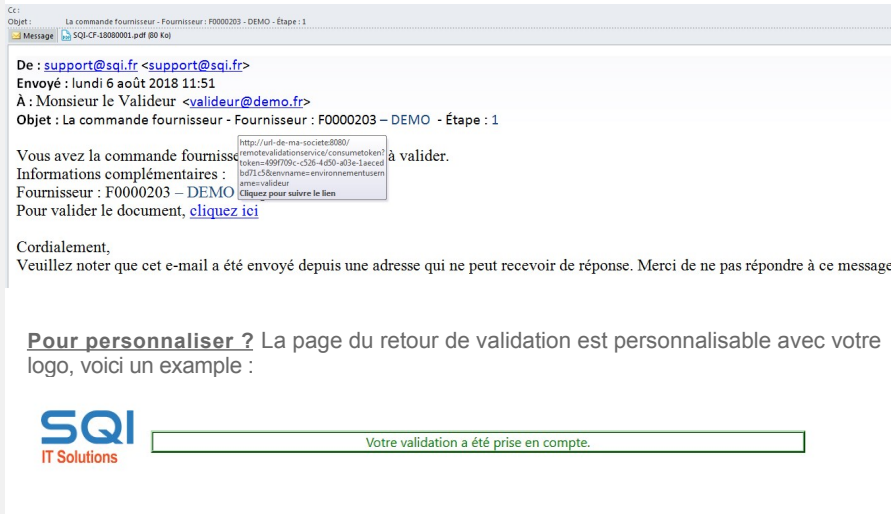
Cc :
Objet : La commande fournisseur - Fournisseur : F0000203 - DEMO - Étape : 1

Message SQI-CF-18080001.pdf (80 Ko)

De : support@sqi.fr <support@sqi.fr>
Envoyé : lundi 6 août 2018 11:51
À : Monsieur le Valideur <valideur@demo.fr>
Objet : La commande fournisseur - Fournisseur : F0000203 – DEMO - Étape : 1

Vous avez la commande fournisse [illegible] à valider.
Informations complémentaires :
Fournisseur : F0000203 – DEMO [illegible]
Pour valider le document, cliquez ici

http://url-de-ma-societe:8080/remotevalidationservice/consumetoken?token=499f709c-c526-4d50-a03e-1aecedbd71c5&envname=environnementusername=valideur
Cliquez pour suivre le lien

Cordialement,
Veuillez noter que cet e-mail a été envoyé depuis une adresse qui ne peut recevoir de réponse. Merci de ne pas répondre à ce message

Pour personnaliser ? La page du retour de validation est personnalisable avec votre logo, voici un example :

SQI
IT Solutions

Votre validation a été prise en compte.